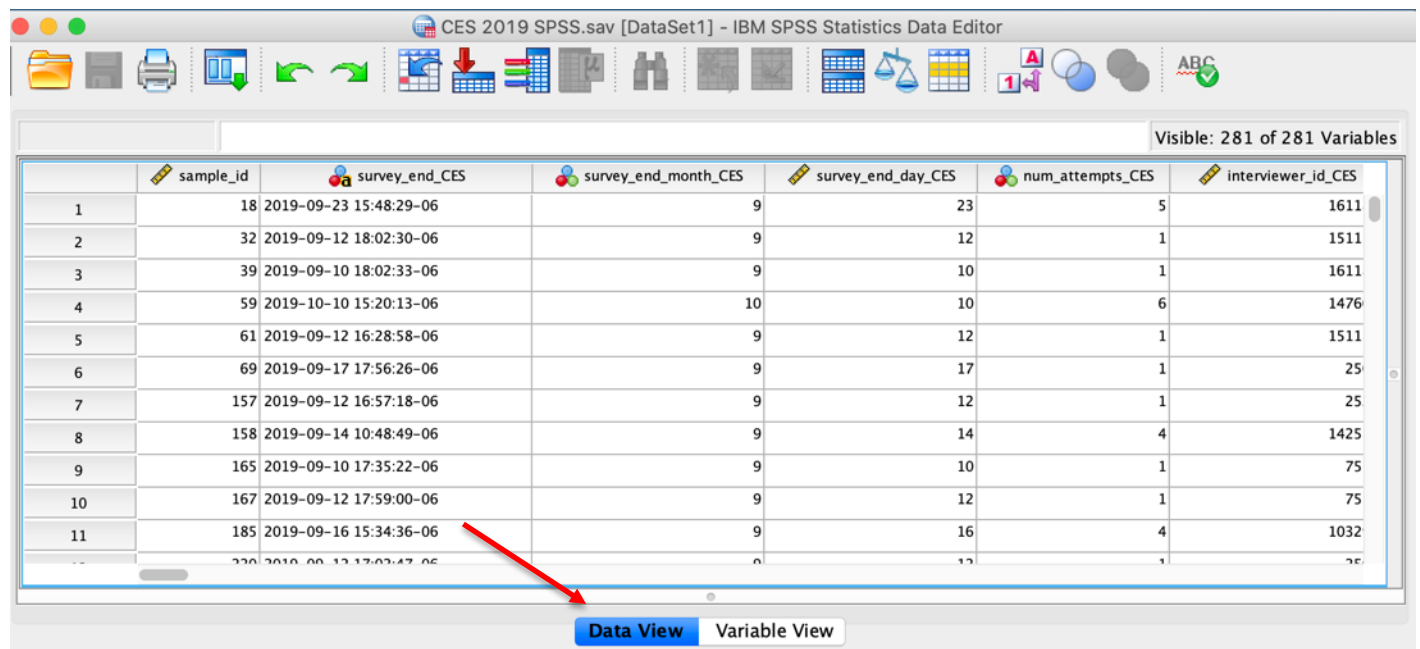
CES 2019 SPSS.sav [DataSet1] - IBM SPSS Statistics Data Editor

ABC

Visible: 281 of 281 Variables

| | sample_id | survey_end_CES | survey_end_month_CES | survey_end_day_CES | num_attempts_CES | interviewer_id_CES |
|---|---|---|---|---|---|---|
| 1 | 18 | 2019-09-23 15:48:29-06 | 9 | 23 | 5 | 1611 |
| 2 | 32 | 2019-09-12 18:02:30-06 | 9 | 12 | 1 | 1511 |
| 3 | 39 | 2019-09-10 18:02:33-06 | 9 | 10 | 1 | 1611 |
| 4 | 59 | 2019-10-10 15:20:13-06 | 10 | 10 | 6 | 1476 |
| 5 | 61 | 2019-09-12 16:28:58-06 | 9 | 12 | 1 | 1511 |
| 6 | 69 | 2019-09-17 17:56:26-06 | 9 | 17 | 1 | 25 |
| 7 | 157 | 2019-09-12 16:57:18-06 | 9 | 12 | 1 | 25 |
| 8 | 158 | 2019-09-14 10:48:49-06 | 9 | 14 | 4 | 1425 |
| 9 | 165 | 2019-09-10 17:35:22-06 | 9 | 10 | 1 | 75 |
| 10 | 167 | 2019-09-12 17:59:00-06 | 9 | 12 | 1 | 75 |
| 11 | 185 | 2019-09-16 15:34:36-06 | 9 | 16 | 4 | 1032 |
| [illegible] | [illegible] | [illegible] | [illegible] | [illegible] | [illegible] | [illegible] |

Data View Variable View